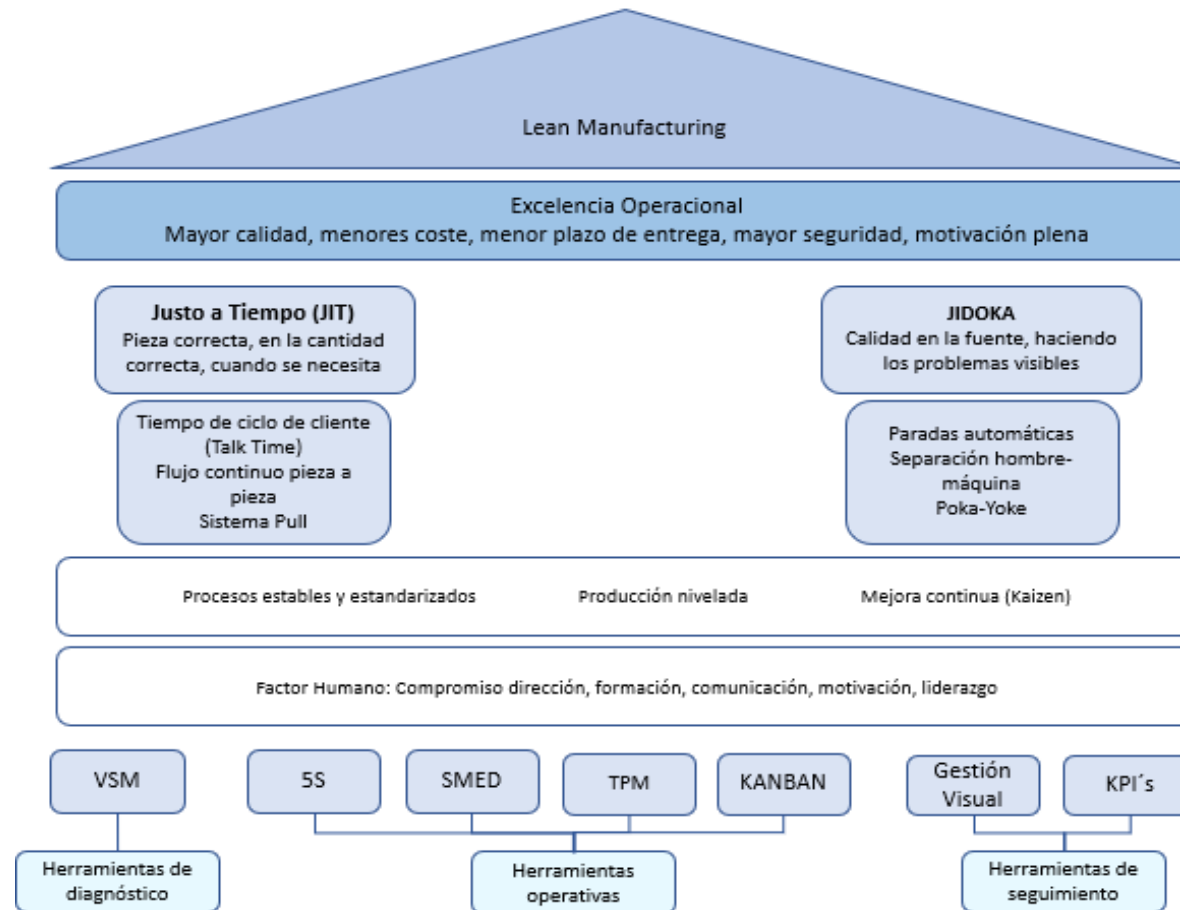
Lean Manufacturing

Excelencia Operacional
Mayor calidad, menores coste, menor plazo de entrega, mayor seguridad, motivación plena

Justo a Tiempo (JIT)
Pieza correcta, en la cantidad correcta, cuando se necesita

Tiempo de ciclo de cliente (Talk Time)
Flujo continuo pieza a pieza
Sistema Pull

JIDOKA
Calidad en la fuente, haciendo los problemas visibles

Paradas automáticas
Separación hombre-máquina
Poka-Yoke

Procesos estables y estandarizados
Producción nivelada
Mejora continua (Kaizen)

Factor Humano: Compromiso dirección, formación, comunicación, motivación, liderazgo

VSM
5S
SMED
TPM
KANBAN
Gestión Visual
KPI´s

Herramientas de diagnóstico
Herramientas operativas
Herramientas de seguimiento